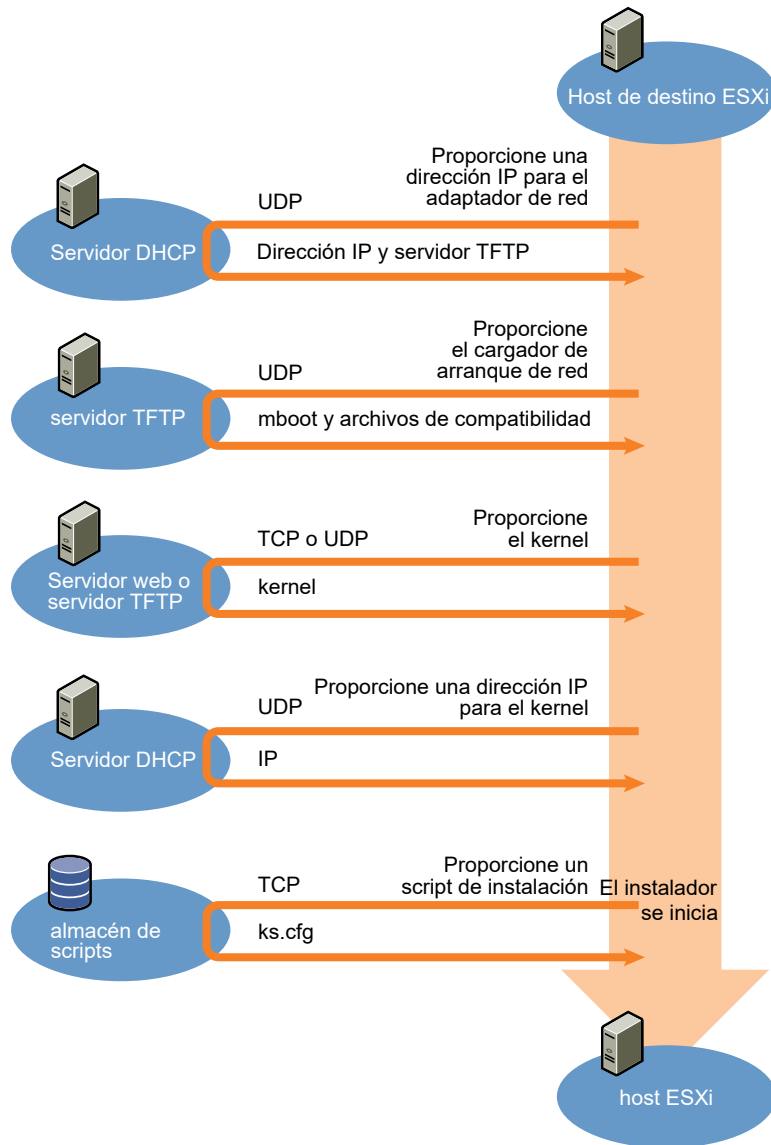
Host de destino ESXi

Proporcione una dirección IP para el adaptador de red

UDP

Servidor DHCP

Dirección IP y servidor TFTP

Proporcione el cargador de arranque de red

UDP

servidor TFTP

mboot y archivos de compatibilidad

Proporcione el kernel

TCP o UDP

Servidor web o servidor TFTP

kernel

Proporcione una dirección IP para el kernel

UDP

Servidor DHCP

IP

Proporcione un script de instalación

TCP

El instalador se inicia

almacén de scripts

ks.cfg

host ESXi